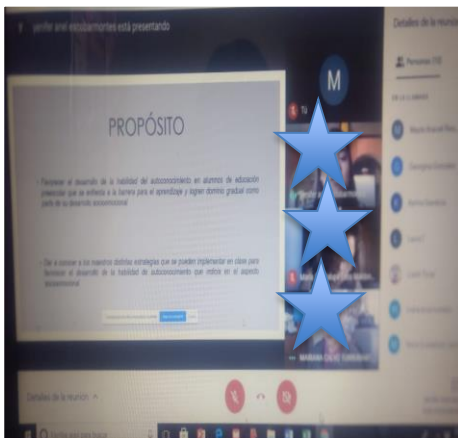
yenifer anel escobarmontes está presentando

Detalles de la reunión

Personas

M

Tú

PROPÓSITO

- Favorecer el desarrollo de la habilidad del autoconocimiento en alumnos de educación preescolar que se enfrenta a la barrera para el aprendizaje y lograr dominio gradual como parte de su desarrollo socioemocional

- Dar a conocer a los maestros distintas estrategias que se pueden implementar en clase para favorecer el desarrollo de la habilidad de autoconocimiento que motive en el aspecto socioemocional

MARIANA

Detalles de la reunión